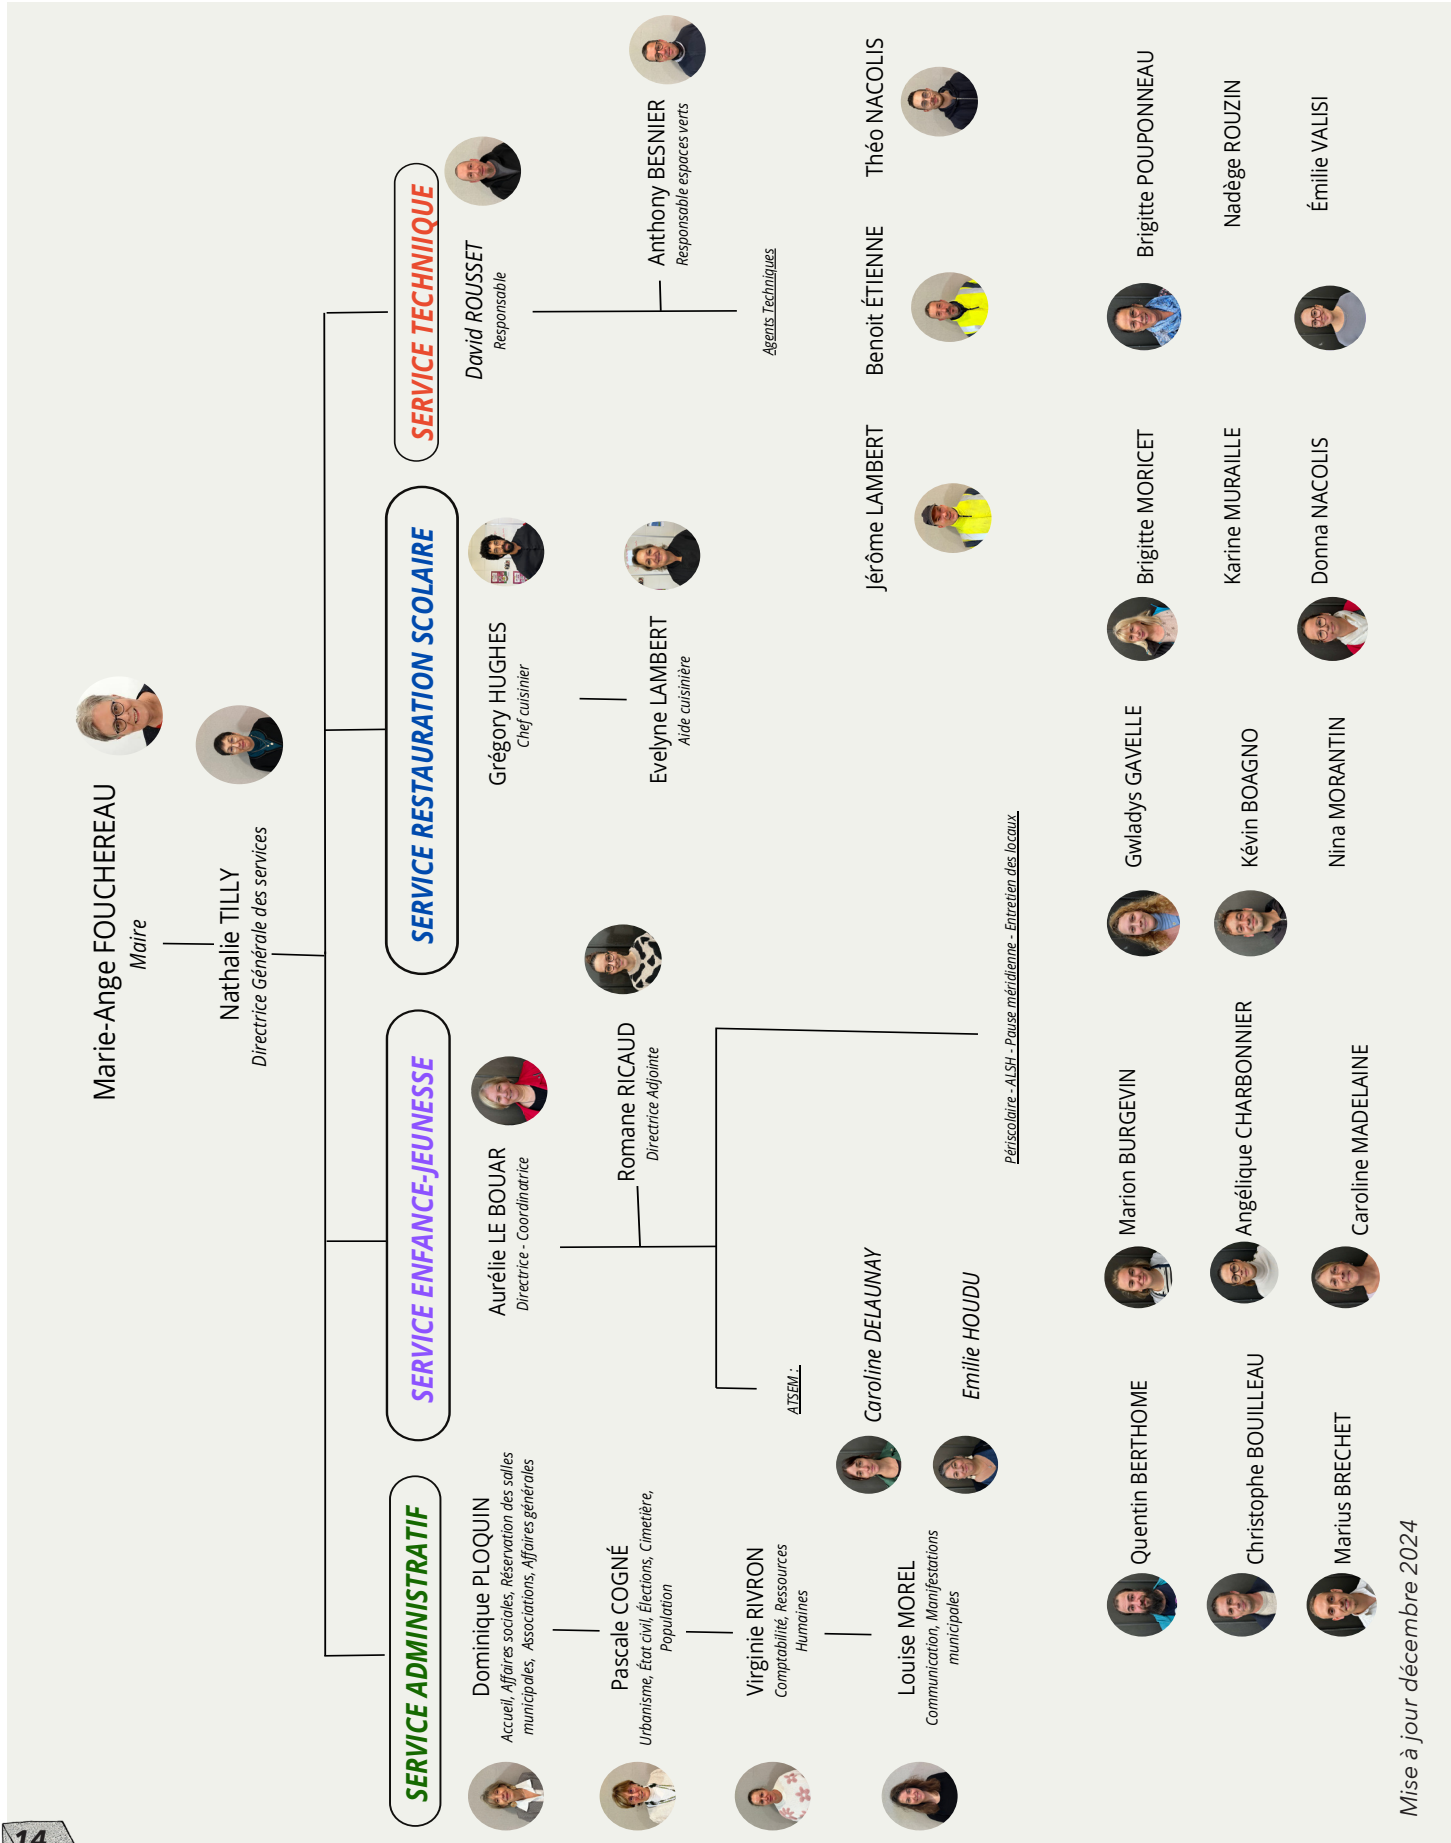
Marie-Ange FOUCHEREAU
Maire

Nathalie TILLY
Directrice Générale des services

SERVICE ADMINISTRATIF

Dominique PLOQUIN
Accueil, Affaires sociales, Réservation des salles municipales, Associations, Affaires générales

Pascale COGNÉ
Urbanisme, État civil, Élections, Cimetière, Population

Virginie RIVRON
Comptabilité, Ressources Humaines

Louise MOREL
Communication, Manifestations municipales

SERVICE ENFANCE-JEUNESSE

Aurélie LE BOUAR
Directrice - Coordinatrice

Romane RICAUD
Directrice Adjointe

ATSEM :

Caroline DELAUNAY

Emilie HOUDU

Périscolaire - ALSH - Pause méridienne - Entretien des locaux

Quentin BERTHOME
Marion BURGEVIN
Gwladys GAVELLE
Brigitte MORICET
Brigitte POUPONNEAU
Christophe BOUILLEAU
Angélique CHARBONNIER
Kévin BOAGNO
Karine MURAILLE
Nadège ROUZIN
Marius BRECHET
Caroline MADELAINE
Nina MORANTIN
Donna NACOLIS
Émilie VALISI

SERVICE RESTAURATION SCOLAIRE

Grégory HUGHES
Chef cuisinier

Evelyne LAMBERT
Aide cuisinière

SERVICE TECHNIQUE

David ROUSSET
Responsable

Anthony BESNIER
Responsable espaces verts

Agents Techniques

Jérôme LAMBERT
Benoit ÉTIENNE
Théo NACOLIS

Mise à jour décembre 2024

14